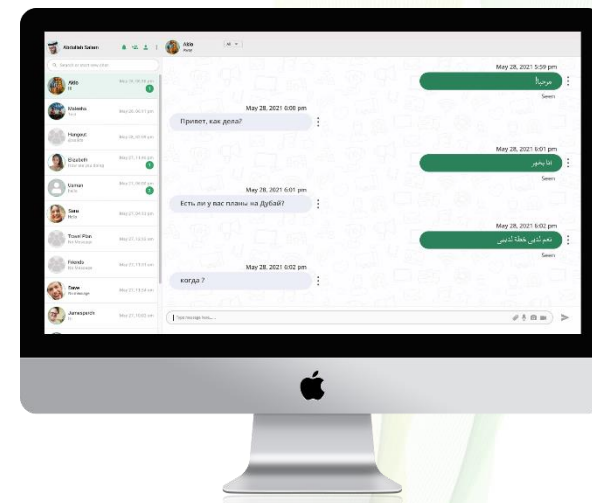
Abdullah Salam

Search or start new chat

Aldo
Hi

Mokesha

Hangout

Elizabeth

Usman

Sara

Travel Plan
No Message

Friends
No Message

Dave

Jamespeach

Aldo

May 28, 2021 5:59 pm
مرحبا

Seen

May 28, 2021 6:00 pm
Привет, как дела?

May 28, 2021 6:01 pm
أنا بخير

Seen

May 28, 2021 6:01 pm
Есть ли у вас планы на Дубай?

May 28, 2021 6:02 pm
نعم لدي خطة لدبي

Seen

May 28, 2021 6:02 pm
когда ?

Type message here...